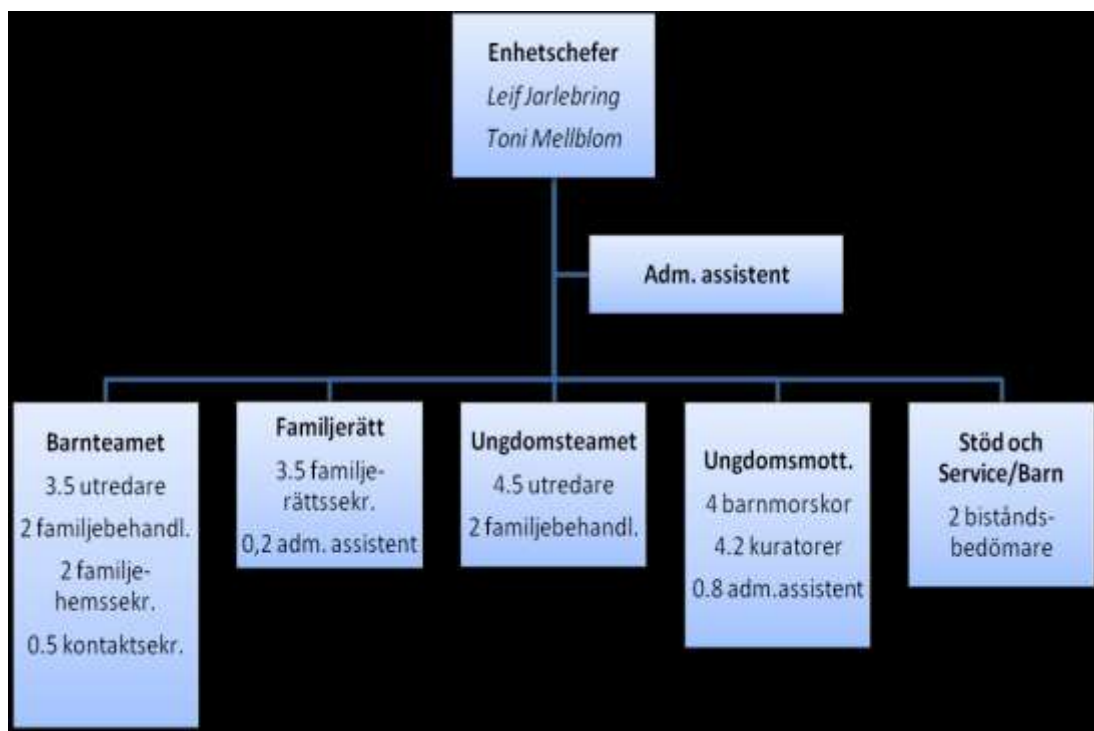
Enhetschefer
Leif Jarlebring
Toni Mellblom

Adm. assistent

Barnteamet
3.5 utredare
2 familjebehandl.
2 familjehemssekr.
0.5 kontaktsekr.

Familjerätt
3.5 familjerättssekr.
0,2 adm. assistent

Ungdomsteamet
4.5 utredare
2 familjebehandl.

Ungdomsmott.
4 barnmorskor
4.2 kuratorer
0.8 adm.assistent

Stöd och Service/Barn
2 biståndsbedömare